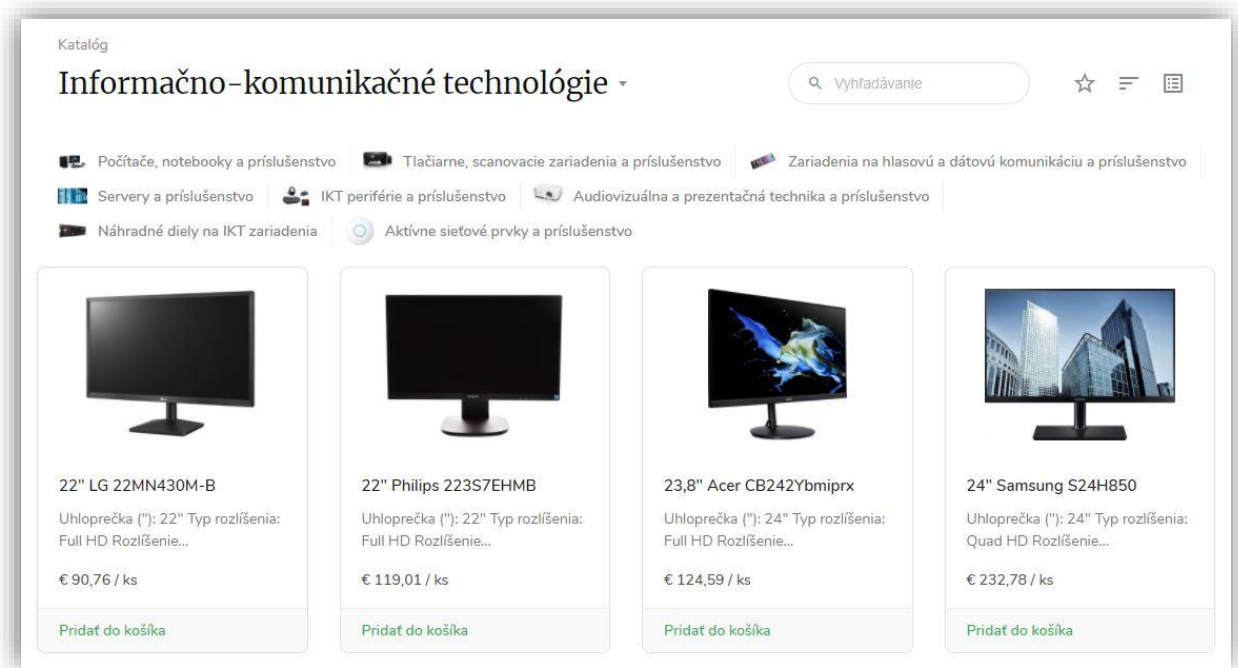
Katalóg

Informačno-komunikačné technológie

Vyhľadávanie

Počítače, notebooky a príslušenstvo | Tlačiarne, scanovacie zariadenia a príslušenstvo | Zariadenia na hlasovú a dátovú komunikáciu a príslušenstvo | Servery a príslušenstvo | IKT periférie a príslušenstvo | Audiovizuálna a prezentačná technika a príslušenstvo | Náhradné diely na IKT zariadenia | Aktívne sieťové prvky a príslušenstvo

22" LG 22MN430M-B
Uhlopriečka ("): 22" Typ rozlíšenia: Full HD Rozlíšenie...
€ 90,76 / ks
Pridať do košíka

22" Philips 223S7EHMB
Uhlopriečka ("): 22" Typ rozlíšenia: Full HD Rozlíšenie...
€ 119,01 / ks
Pridať do košíka

23,8" Acer CB242Ybmiprx
Uhlopriečka ("): 24" Typ rozlíšenia: Full HD Rozlíšenie...
€ 124,59 / ks
Pridať do košíka

24" Samsung S24H850
Uhlopriečka ("): 24" Typ rozlíšenia: Quad HD Rozlíšenie...
€ 232,78 / ks
Pridať do košíka